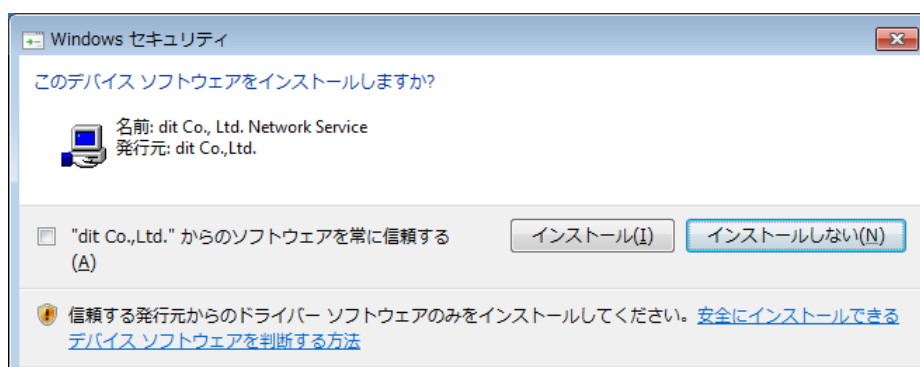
Windows セキュリティ

このデバイス ソフトウェアをインストールしますか?

名前: dit Co., Ltd. Network Service
発行元: dit Co.,Ltd.

"dit Co.,Ltd." からのソフトウェアを常に信頼する(A)

インストール(I)

インストールしない(N)

信頼する発行元からのドライバー ソフトウェアのみをインストールしてください。安全にインストールできるデバイス ソフトウェアを判断する方法